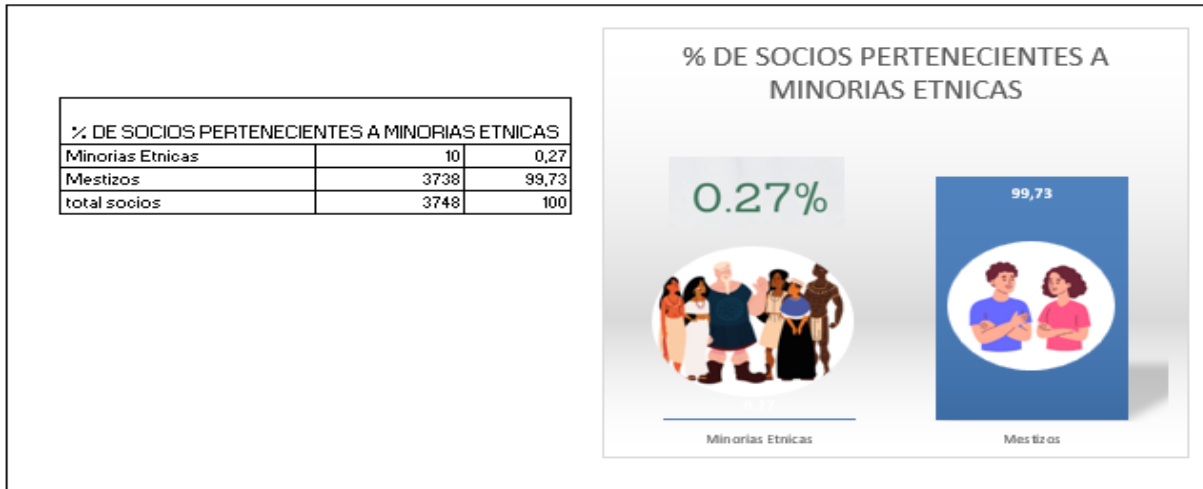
| % DE SOCIOS PERTENECIENTES A MINORIAS ETNICAS | | |
|---|---|---|
| Minorias Etnicas | 10 | 0,27 |
| Mestizos | 3738 | 99,73 |
| total socios | 3748 | 100 |

% DE SOCIOS PERTENECIENTES A MINORIAS ETNICAS

0.27%

99,73

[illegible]

Minorias Etnicas

Mestizos